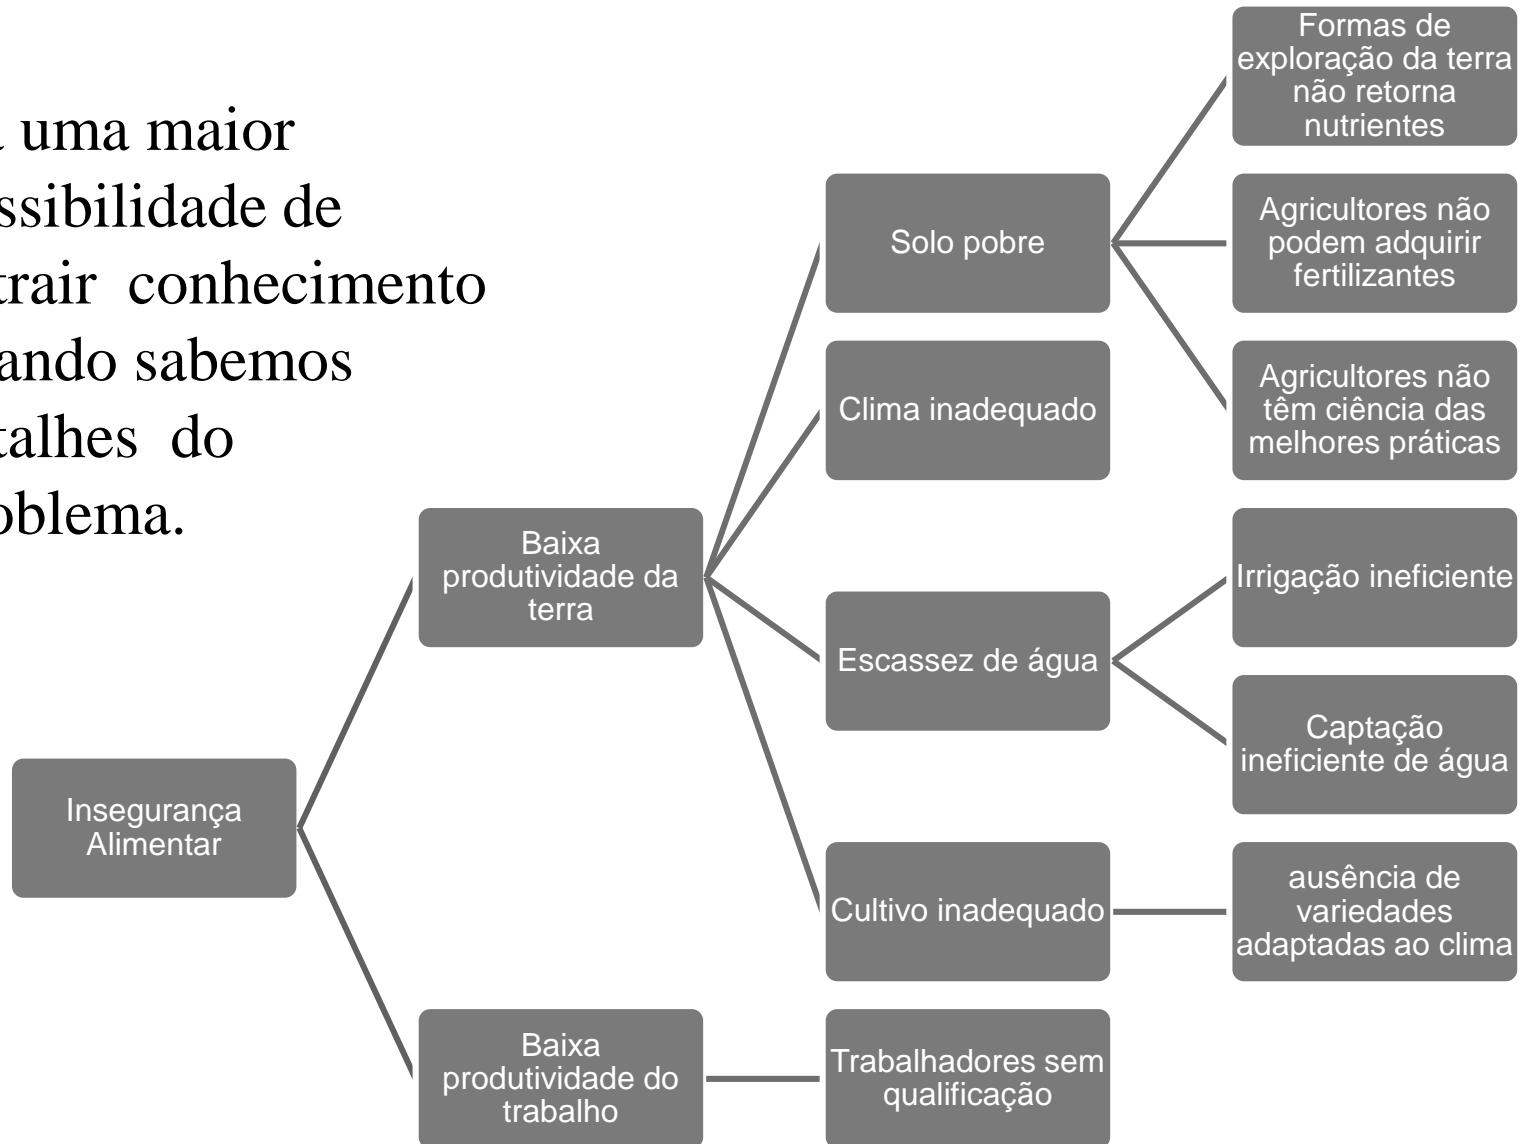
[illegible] uma maior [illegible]ssibilidade de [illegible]trair conhecimento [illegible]ando sabemos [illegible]talhes do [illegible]oblema.

Insegurança Alimentar

Baixa produtividade da terra

Baixa produtividade do trabalho

Solo pobre

Clima inadequado

Escassez de água

Cultivo inadequado

Trabalhadores sem qualificação

Formas de exploração da terra não retorna nutrientes

Agricultores não podem adquirir fertilizantes

Agricultores não têm ciência das melhores práticas

Irrigação ineficiente

Captação ineficiente de água

ausência de variedades adaptadas ao clima